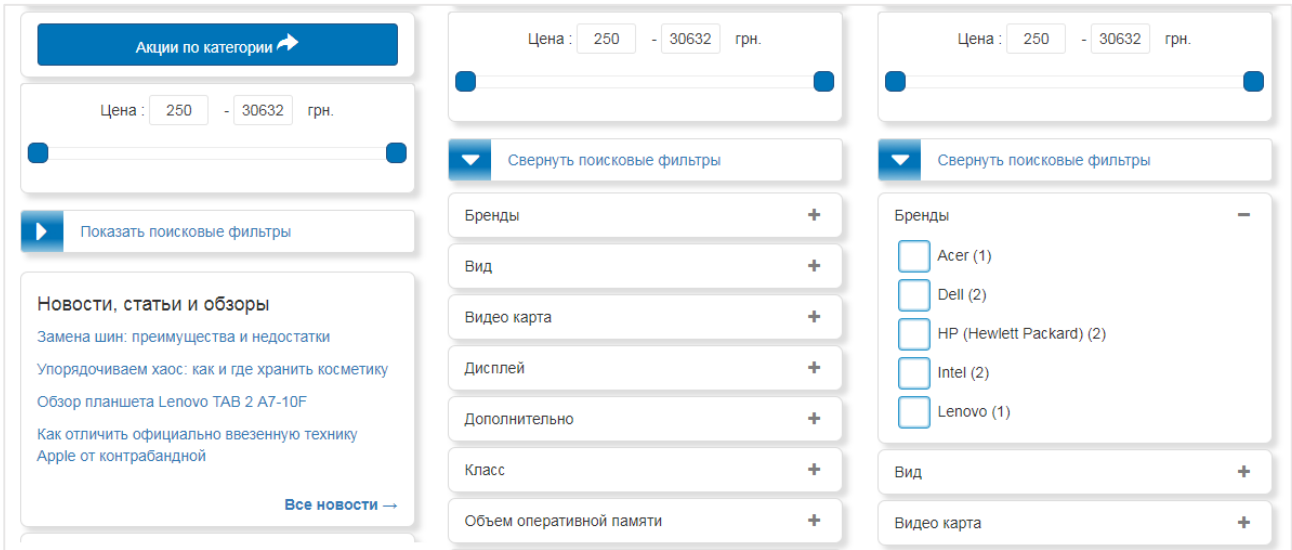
Акции по категории

Цена : 250 - 30632 грн.

Показать поисковые фильтры

Новости, статьи и обзоры

Замена шин: преимущества и недостатки

Упорядочиваем хаос: как и где хранить косметику

Обзор планшета Lenovo TAB 2 A7-10F

Как отличить официально ввезенную технику Apple от контрабандной

Все новости →

Цена : 250 - 30632 грн.

Свернуть поисковые фильтры

Бренды +

Вид +

Видео карта +

Дисплей +

Дополнительно +

Класс +

Объем оперативной памяти +

Цена : 250 - 30632 грн.

Свернуть поисковые фильтры

Бренды −

Acer (1)

Dell (2)

HP (Hewlett Packard) (2)

Intel (2)

Lenovo (1)

Вид +

Видео карта +